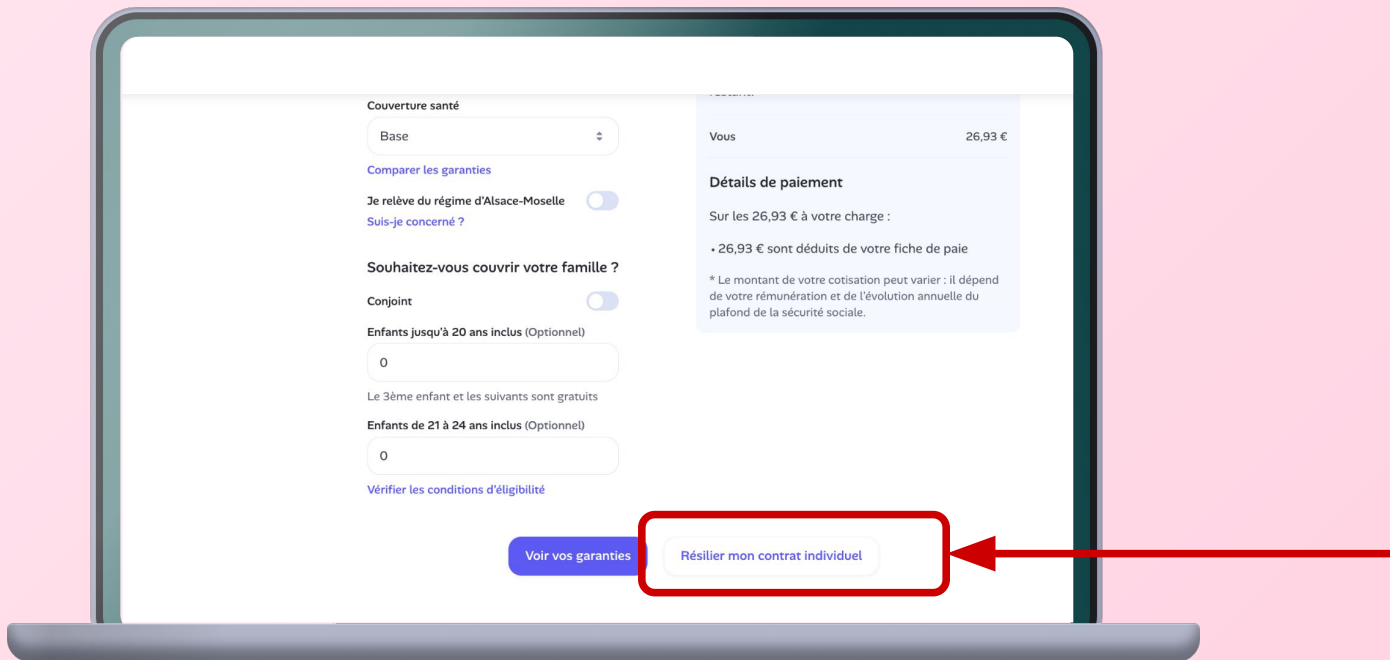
Couverture santé

Base

Comparer les garanties

Je relève du régime d'Alsace-Moselle

Suis-je concerné ?

Souhaitez-vous couvrir votre famille ?

Conjoint

Enfants jusqu'à 20 ans inclus (Optionnel)

0

Le 3ème enfant et les suivants sont gratuits

Enfants de 21 à 24 ans inclus (Optionnel)

0

Vérifier les conditions d'éligibilité

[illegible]

Vous 26,93 €

Détails de paiement

Sur les 26,93 € à votre charge :

• 26,93 € sont déduits de votre fiche de paie

* Le montant de votre cotisation peut varier : il dépend de votre rémunération et de l'évolution annuelle du plafond de la sécurité sociale.

Voir vos garanties

Résilier mon contrat individuel